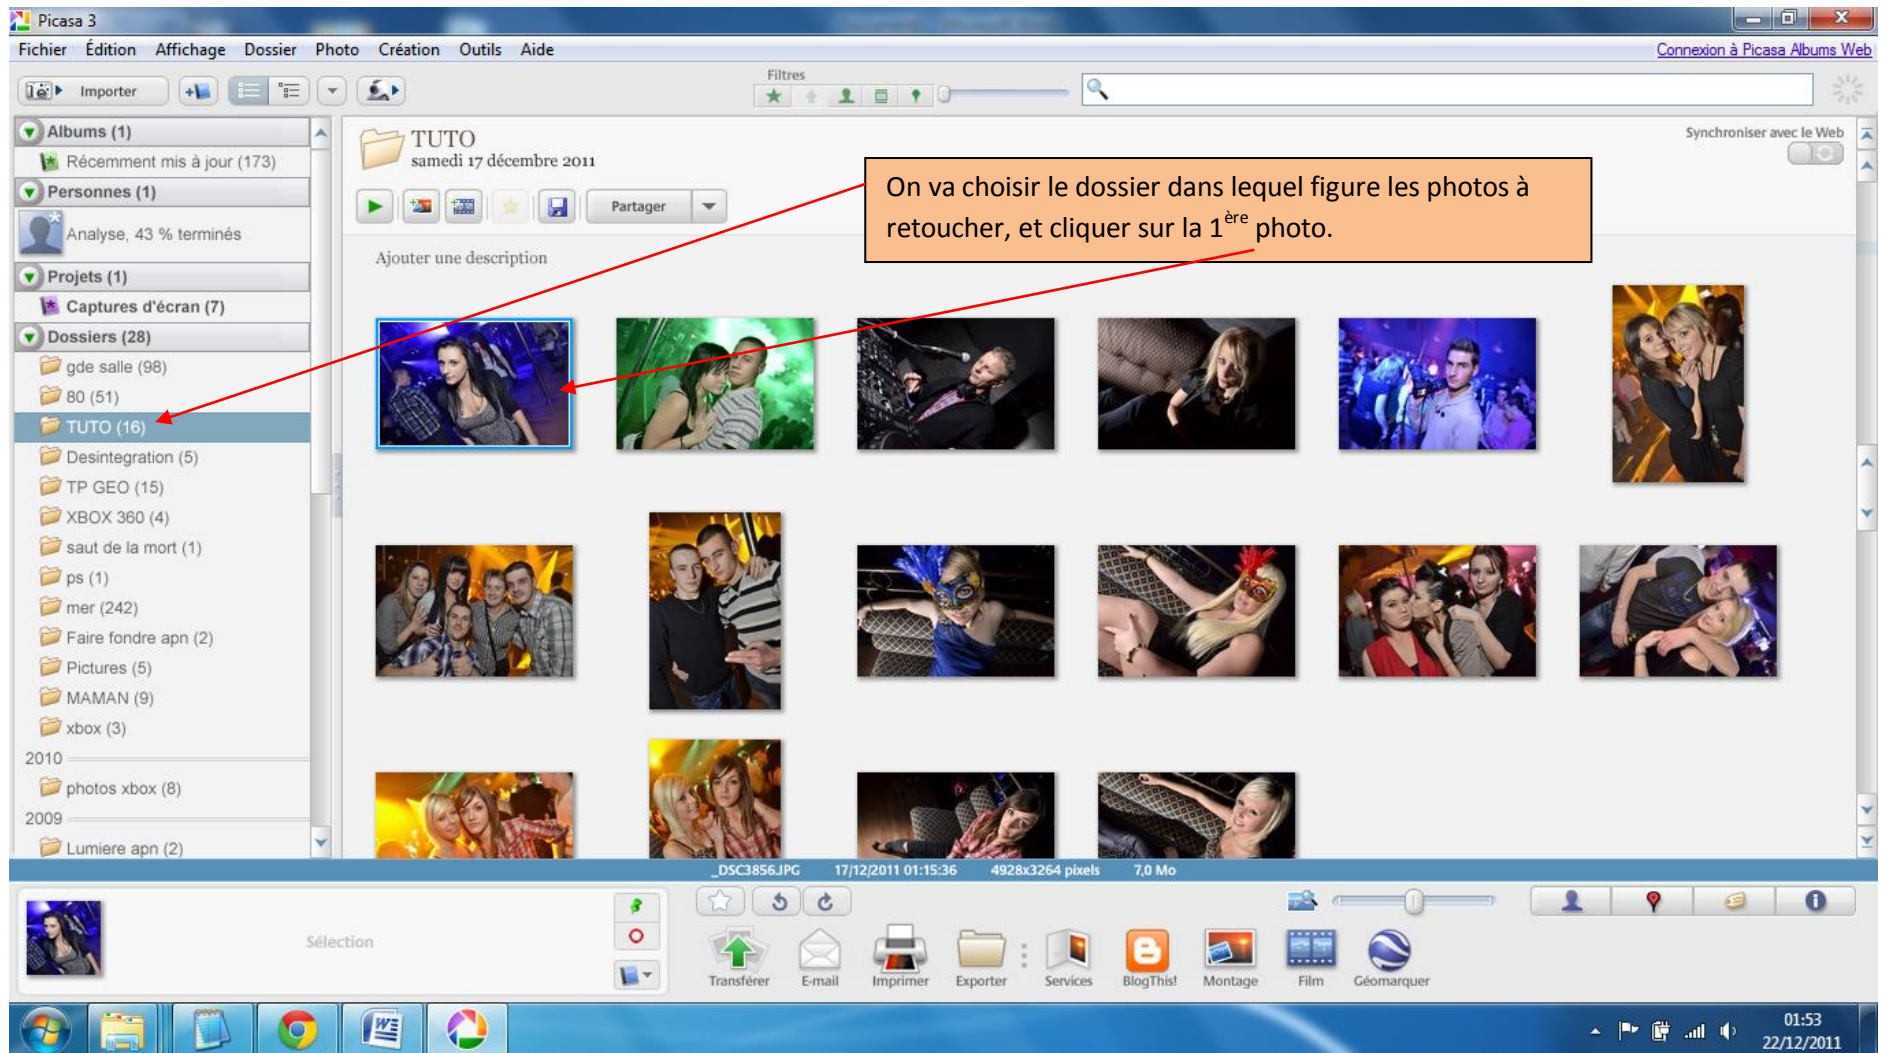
Picasa 3

Fichier Édition Affichage Dossier Photo Création Outils Aide

Connexion à Picasa Albums Web

Importer

Filtres

Albums (1)
Récemment mis à jour (173)
Personnes (1)
Analyse, 43 % terminés
Projets (1)
Captures d'écran (7)
Dossiers (28)
gde salle (98)
80 (51)
TUTO (16)
Desintegration (5)
TP GEO (15)
XBOX 360 (4)
saut de la mort (1)
ps (1)
mer (242)
Faire fondre apn (2)
Pictures (5)
MAMAN (9)
xbox (3)
2010
photos xbox (8)
2009
Lumiere apn (2)

TUTO
samedi 17 décembre 2011

Synchroniser avec le Web

Partager

Ajouter une description

On va choisir le dossier dans lequel figure les photos à retoucher, et cliquer sur la 1$^{ère}$ photo.

_DSC3856.JPG 17/12/2011 01:15:36 4928x3264 pixels 7,0 Mo

Sélection

Transférer E-mail Imprimer Exporter Services BlogThis! Montage Film Géomarquer

01:53
22/12/2011